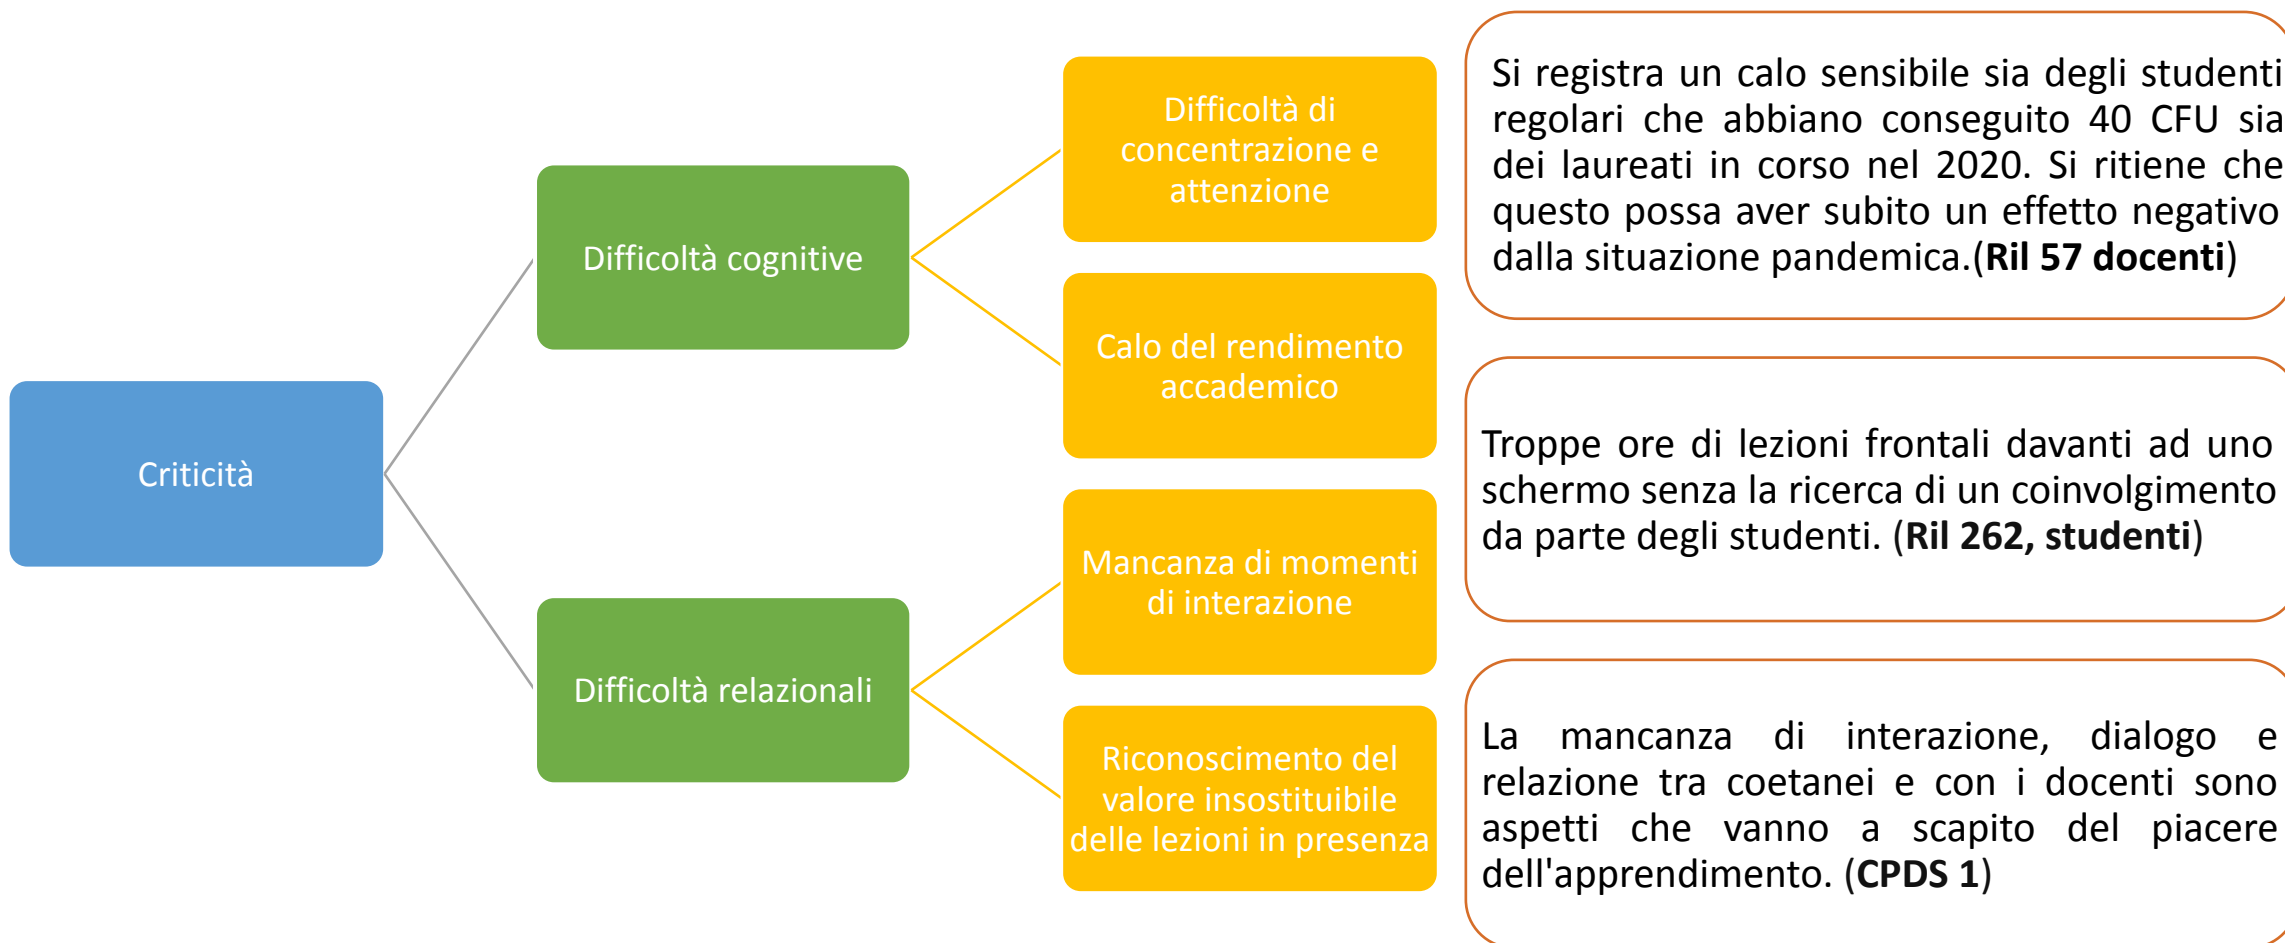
Criticità

Difficoltà cognitive

Difficoltà di concentrazione e attenzione

Calo del rendimento accademico

Difficoltà relazionali

Mancanza di momenti di interazione

Riconoscimento del valore insostituibile delle lezioni in presenza

Si registra un calo sensibile sia degli studenti regolari che abbiano conseguito 40 CFU sia dei laureati in corso nel 2020. Si ritiene che questo possa aver subito un effetto negativo dalla situazione pandemica.(**Ril 57 docenti**)

Troppe ore di lezioni frontali davanti ad uno schermo senza la ricerca di un coinvolgimento da parte degli studenti. (**Ril 262, studenti**)

La mancanza di interazione, dialogo e relazione tra coetanei e con i docenti sono aspetti che vanno a scapito del piacere dell'apprendimento. (**CPDS 1**)